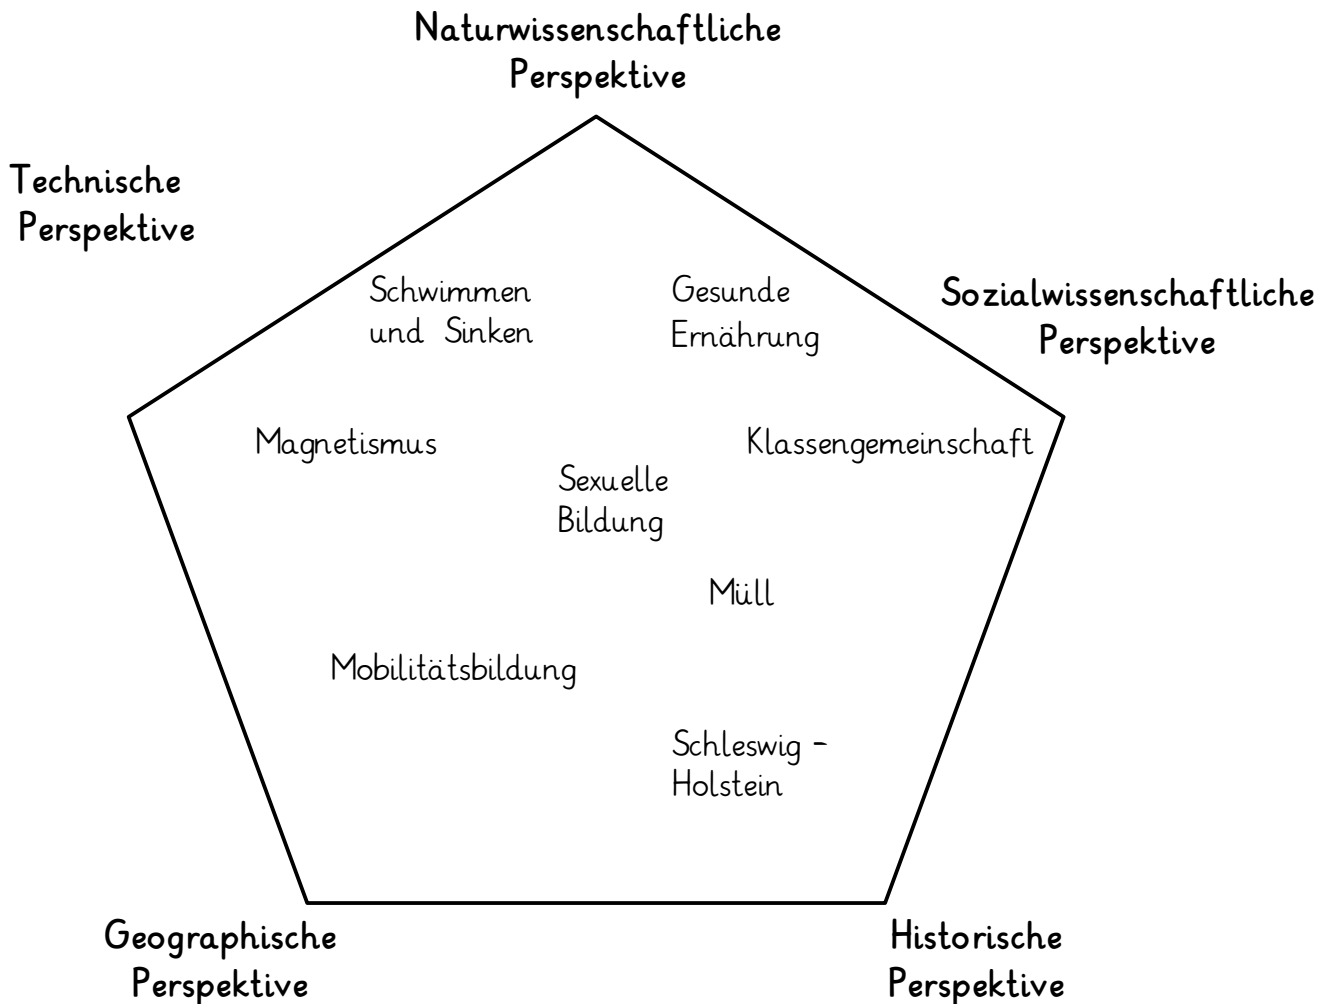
Naturwissenschaftliche Perspektive

Technische Perspektive

Sozialwissenschaftliche Perspektive

Schwimmen und Sinken

Gesunde Ernährung

Magnetismus

Klassengemeinschaft

Sexuelle Bildung

Müll

Mobilitätsbildung

Schleswig - Holstein

Geographische Perspektive

Historische Perspektive